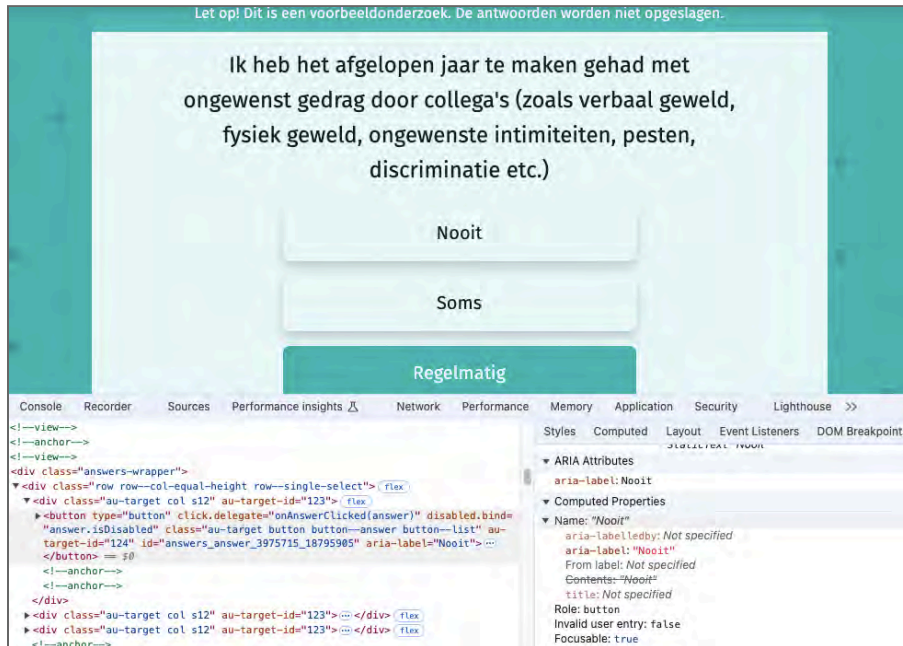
Let op! Dit is een voorbeeldonderzoek. De antwoorden worden niet opgeslagen.

Ik heb het afgelopen jaar te maken gehad met ongewenst gedrag door collega's (zoals verbaal geweld, fysiek geweld, ongewenste intimiteiten, pesten, discriminatie etc.)

Nooit

Soms

Regelmatig

Console Recorder Sources Performance insights Network Performance Memory Application Security Lighthouse >>

<!--view-->
<!--anchor-->
<!--view-->
<div class="answers-wrapper">
▼<div class="row row--col-equal-height row--single-select"> flex
▼<div class="au-target col s12" au-target-id="123"> flex
▶<button type="button" click.delegate="onAnswerClicked(answer)" disabled.bind="answer.isDisabled" class="au-target button button--answer button--list" au-target-id="124" id="answers_answer_3975715_18795905" aria-label="Nooit">⋯</button> == $0
<!--anchor-->
<!--anchor-->
</div>
▶<div class="au-target col s12" au-target-id="123">⋯</div> flex
▶<div class="au-target col s12" au-target-id="123">⋯</div> flex
<!--anchor-->

Styles Computed Layout Event Listeners DOM Breakpoint
StaticText "Nooit"
▼ ARIA Attributes
aria-label: Nooit
▼ Computed Properties
▼ Name: "Nooit"
aria-labelledby: Not specified
aria-label: "Nooit"
From label: Not specified
Contents: "Nooit"
title: Not specified
Role: button
Invalid user entry: false
Focusable: true